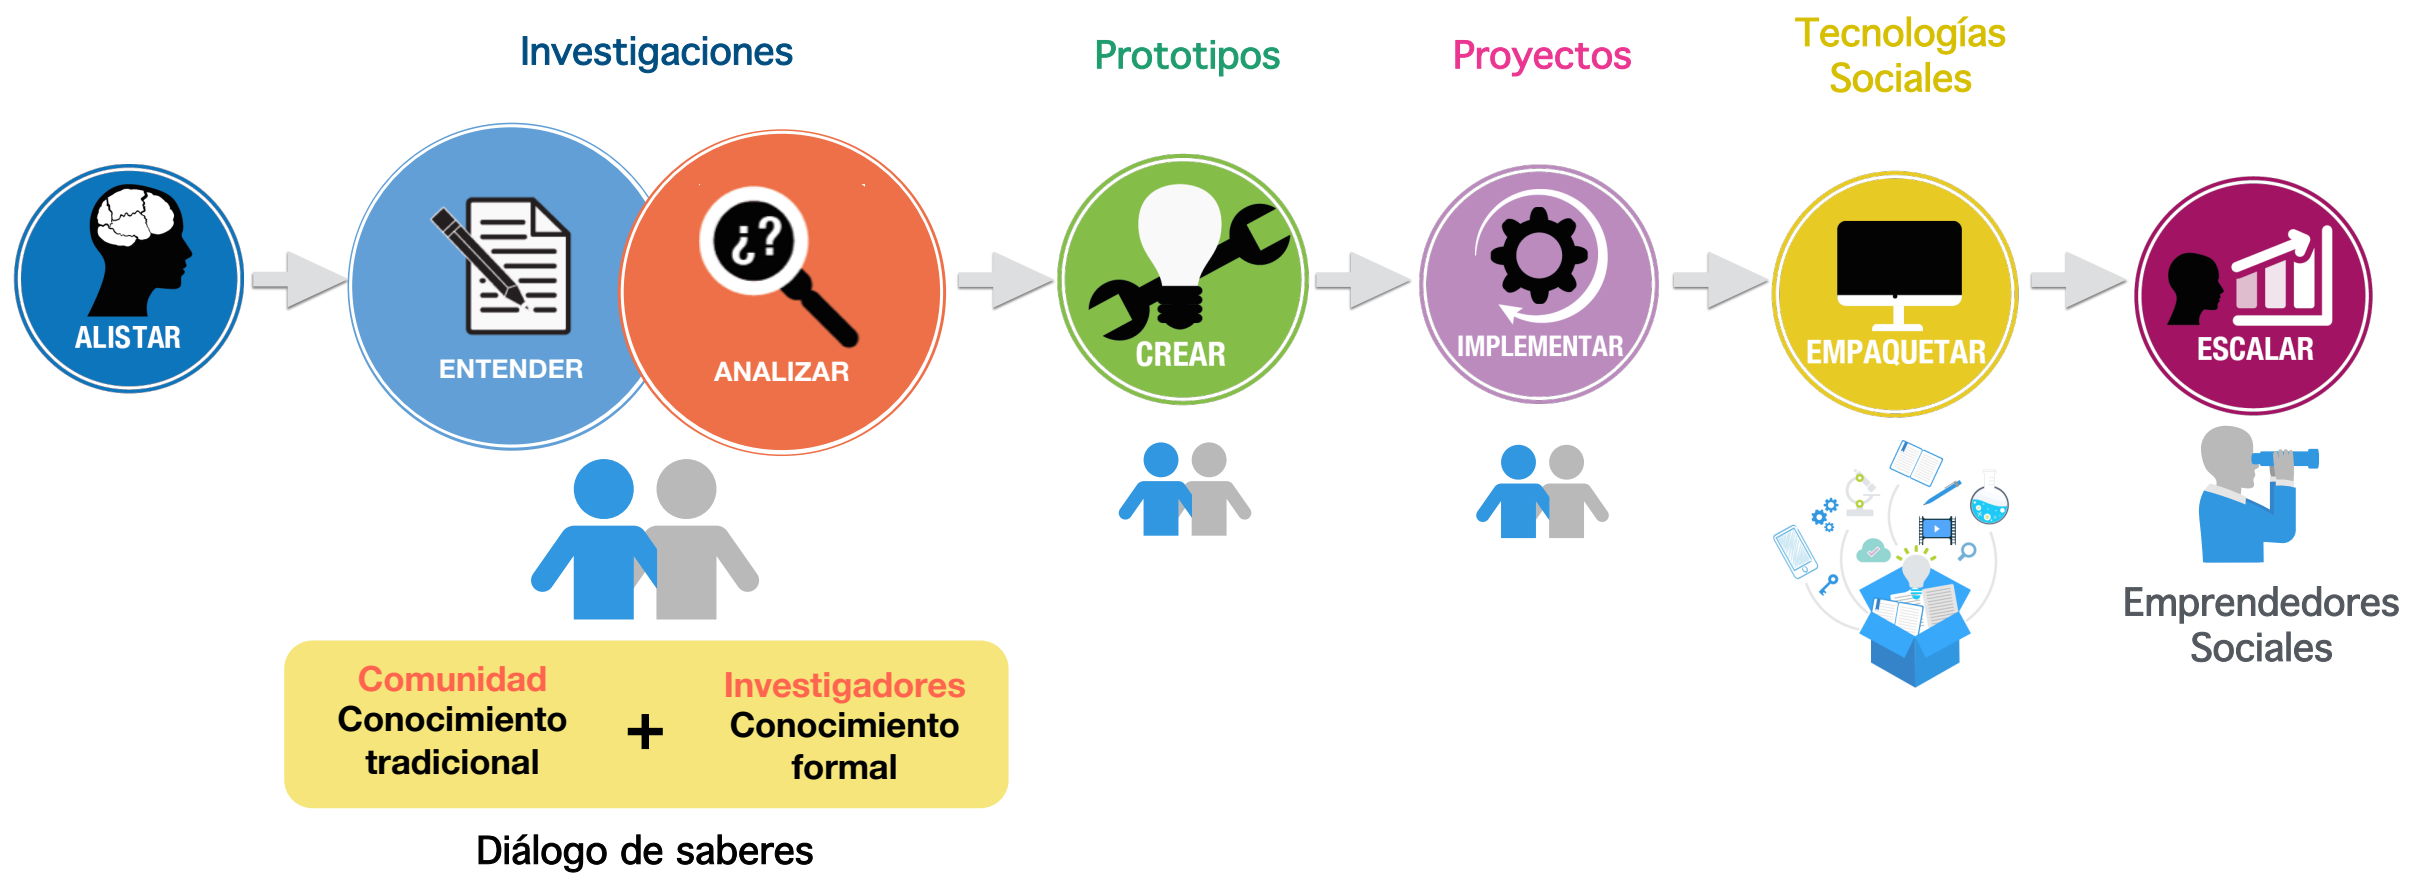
Investigaciones

Prototipos

Proyectos

Tecnologías Sociales

ALISTAR

ENTENDER

ANALIZAR

¿?

CREAR

IMPLEMENTAR

EMPAQUETAR

ESCALAR

Emprendedores Sociales

Comunidad
Conocimiento tradicional

+

Investigadores
Conocimiento formal

Diálogo de saberes